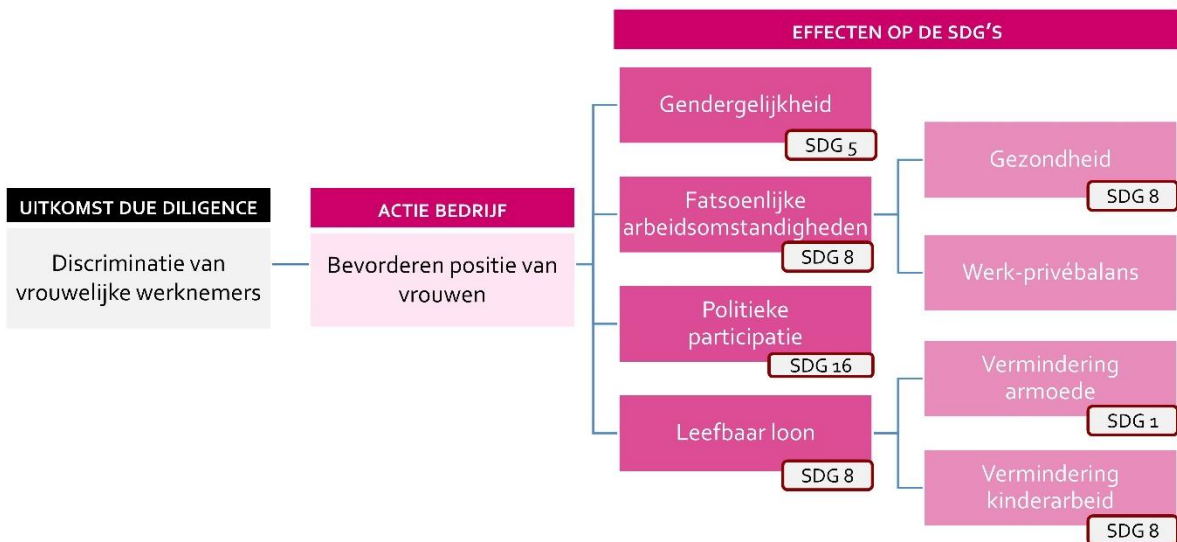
EFFECTEN OP DE SDG'S

UITKOMST DUE DILIGENCE

Discriminatie van vrouwelijke werknemers

ACTIE BEDRIJF

Bevorderen positie van vrouwen

Gendergelijkheid
SDG 5

Fatsoenlijke arbeidsomstandigheden
SDG 8

Politieke participatie
SDG 16

Leefbaar loon
SDG 8

Gezondheid
SDG 8

Werk-privébalans

Vermindering armoede
SDG 1

Vermindering kinderarbeid
SDG 8